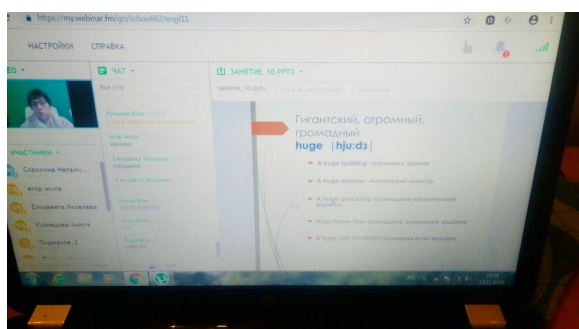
https://my.webinar.ru/go/school62/engl11

НАСТРОЙКИ СПРАВКА

ЕО

ЧАТ

ЗАНЯТИЕ_10.PPTX

Все (30)

Гигантский, огромный, громадный

huge [hju:dʒ]

Кузнецова Вика

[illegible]

Егор мечта

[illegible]

Елизавета Яковлева

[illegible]

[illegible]

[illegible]

УЧАСТНИКИ

Сорокина Натальи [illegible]

Егор мечта

Елизавета Яковлева

Кузнецова Вика

Подказов_1

A huge building - огромное здание

A huge monster - гигантский монстр

A huge spaceship - громадный космический корабль

Huge home task - громадное домашнее задание

A huge pile of rubbish - огромная куча мусора

занятие_10.pptx

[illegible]